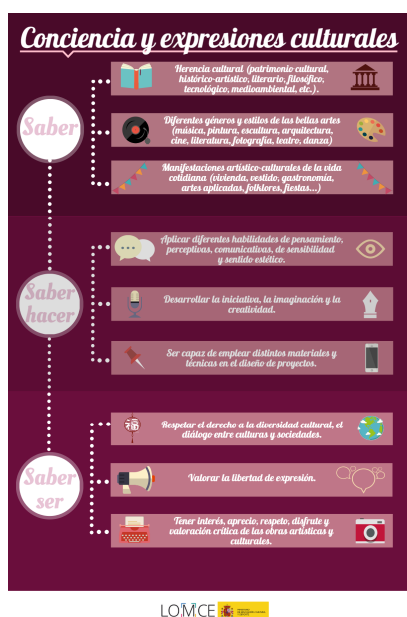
Conciencia y expresiones culturales

Saber

Herencia cultural (patrimonio cultural, histórico-artístico, literario, filosófico, tecnológico, medioambiental, etc.).

Diferentes géneros y estilos de las bellas artes (música, pintura, escultura, arquitectura, cine, literatura, fotografía, teatro, danza)

Manifestaciones artístico-culturales de la vida cotidiana (vivienda, vestido, gastronomía, artes aplicadas, folklores, fiestas...)

Saber hacer

Aplicar diferentes habilidades de pensamiento, perceptivas, comunicativas, de sensibilidad y sentido estético.

Desarrollar la iniciativa, la imaginación y la creatividad.

Ser capaz de emplear distintos materiales y técnicas en el diseño de proyectos.

Saber ser

Respetar el derecho a la diversidad cultural, el diálogo entre culturas y sociedades.

Valorar la libertad de expresión.

Tener interés, aprecio, respeto, disfrute y valoración crítica de las obras artísticas y culturales.

LOMCE